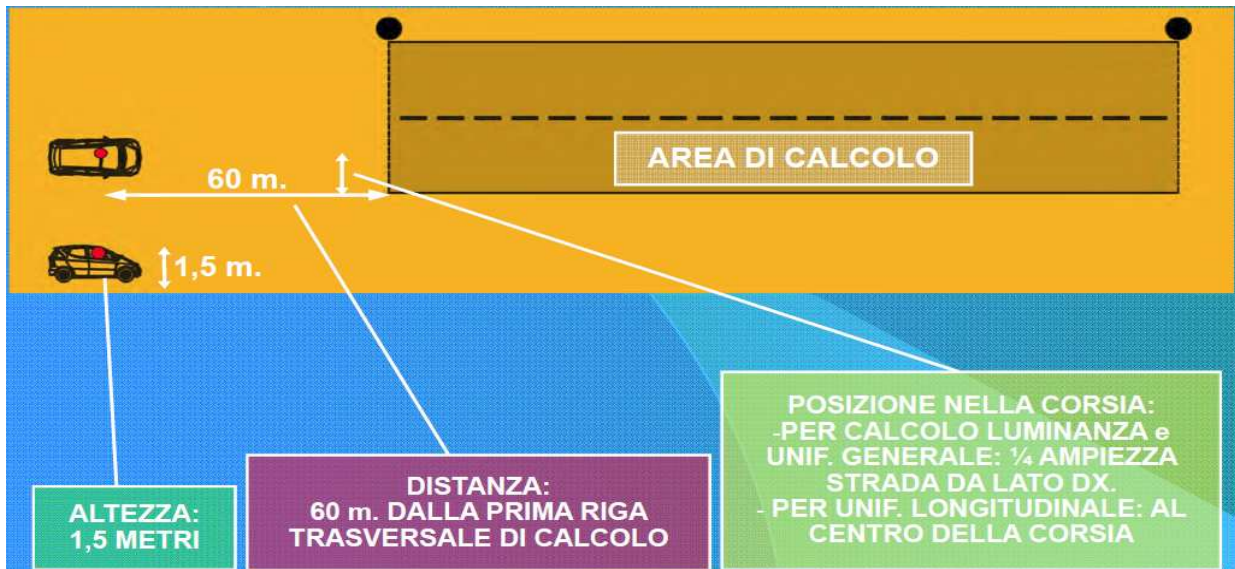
AREA DI CALCOLO

60 m.

1,5 m.

ALTEZZA: 1,5 METRI

DISTANZA: 60 m. DALLA PRIMA RIGA TRASVERSALE DI CALCOLO

POSIZIONE NELLA CORSIA:
-PER CALCOLO LUMINANZA e UNIF. GENERALE: ¼ AMPIEZZA STRADA DA LATO DX.
- PER UNIF. LONGITUDINALE: AL CENTRO DELLA CORSIA